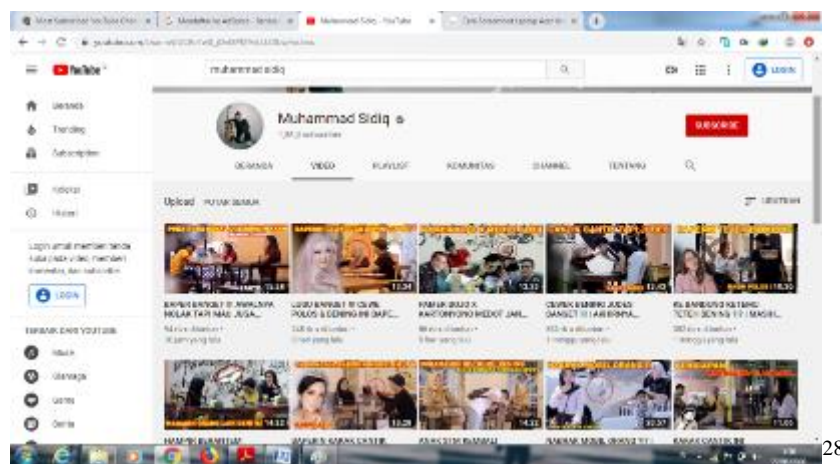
YouTube

muhammad sidiq

Beranda

Trending

Subscription

Koleksi

Histori

Login untuk memberi tanda suka pada video, memberi komentar, dan subscribe.

LOGIN

TERBAIK DARI YOUTUBE

Musik

Olahraga

Game

Berita

Muhammad Sidiq

SUBSCRIBE

BERANDA

VIDEO

PLAYLIST

KOMUNITAS

CHANNEL

TENTANG

Upload

PUTAR SEMUA

URUTKAN

28